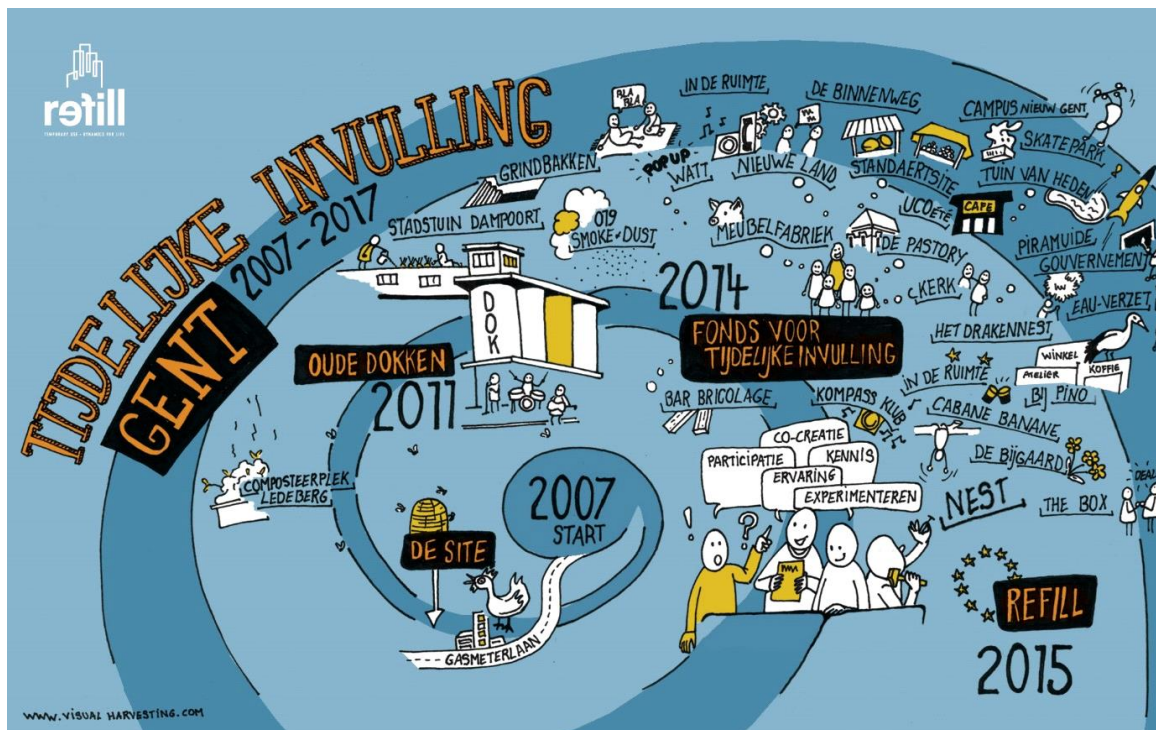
refill
TEMPORARY USE - DYNAMICS FOR LIFE

TIJDELIJKE INVULLING
GENT
2007-2017

GRINDBAKKEN
STADSTUIN DAMPOORT
019 SMOKE & DUST
BLA BLA
IN DE RUIMTE
POP UP
WATT
NIEUWE LAND
DE BINNENWEG
STANDAERTSITE
CAMPUS NIEUW GENT
SKATEPARK
TUIN VAN HEDEN
UCO ETE
CAFE
MEUBELFABRIEK
DE PASTORY
PIRAMUIDE
GOUVERNEMENT
EAU-VERZET
C.KERK
2014
FONDS VOOR TIJDELIJKE INVULLING
HET DRAKENNEST
DOK
OUDE DOKKEN
2011
IN DE RUIMTE
WINKEL
ATELIER
KOFFIE
BIJ PINO
BAR BRICOLAGE
KOMPASS KLUB
CABANE BANANE
DE BIJGAARDEN
CO-CREATIE
PARTICIPATIE
KENNIS
ERVARING
EXPERIMENTEREN
NEST
THE BOX
DEAL
COMPOSTEERPLEK LEDEBERG
2007 START
DE SITE
GASMETERLAAN
REFILL
2015
WWW.VISUAL HARVESTING.COM